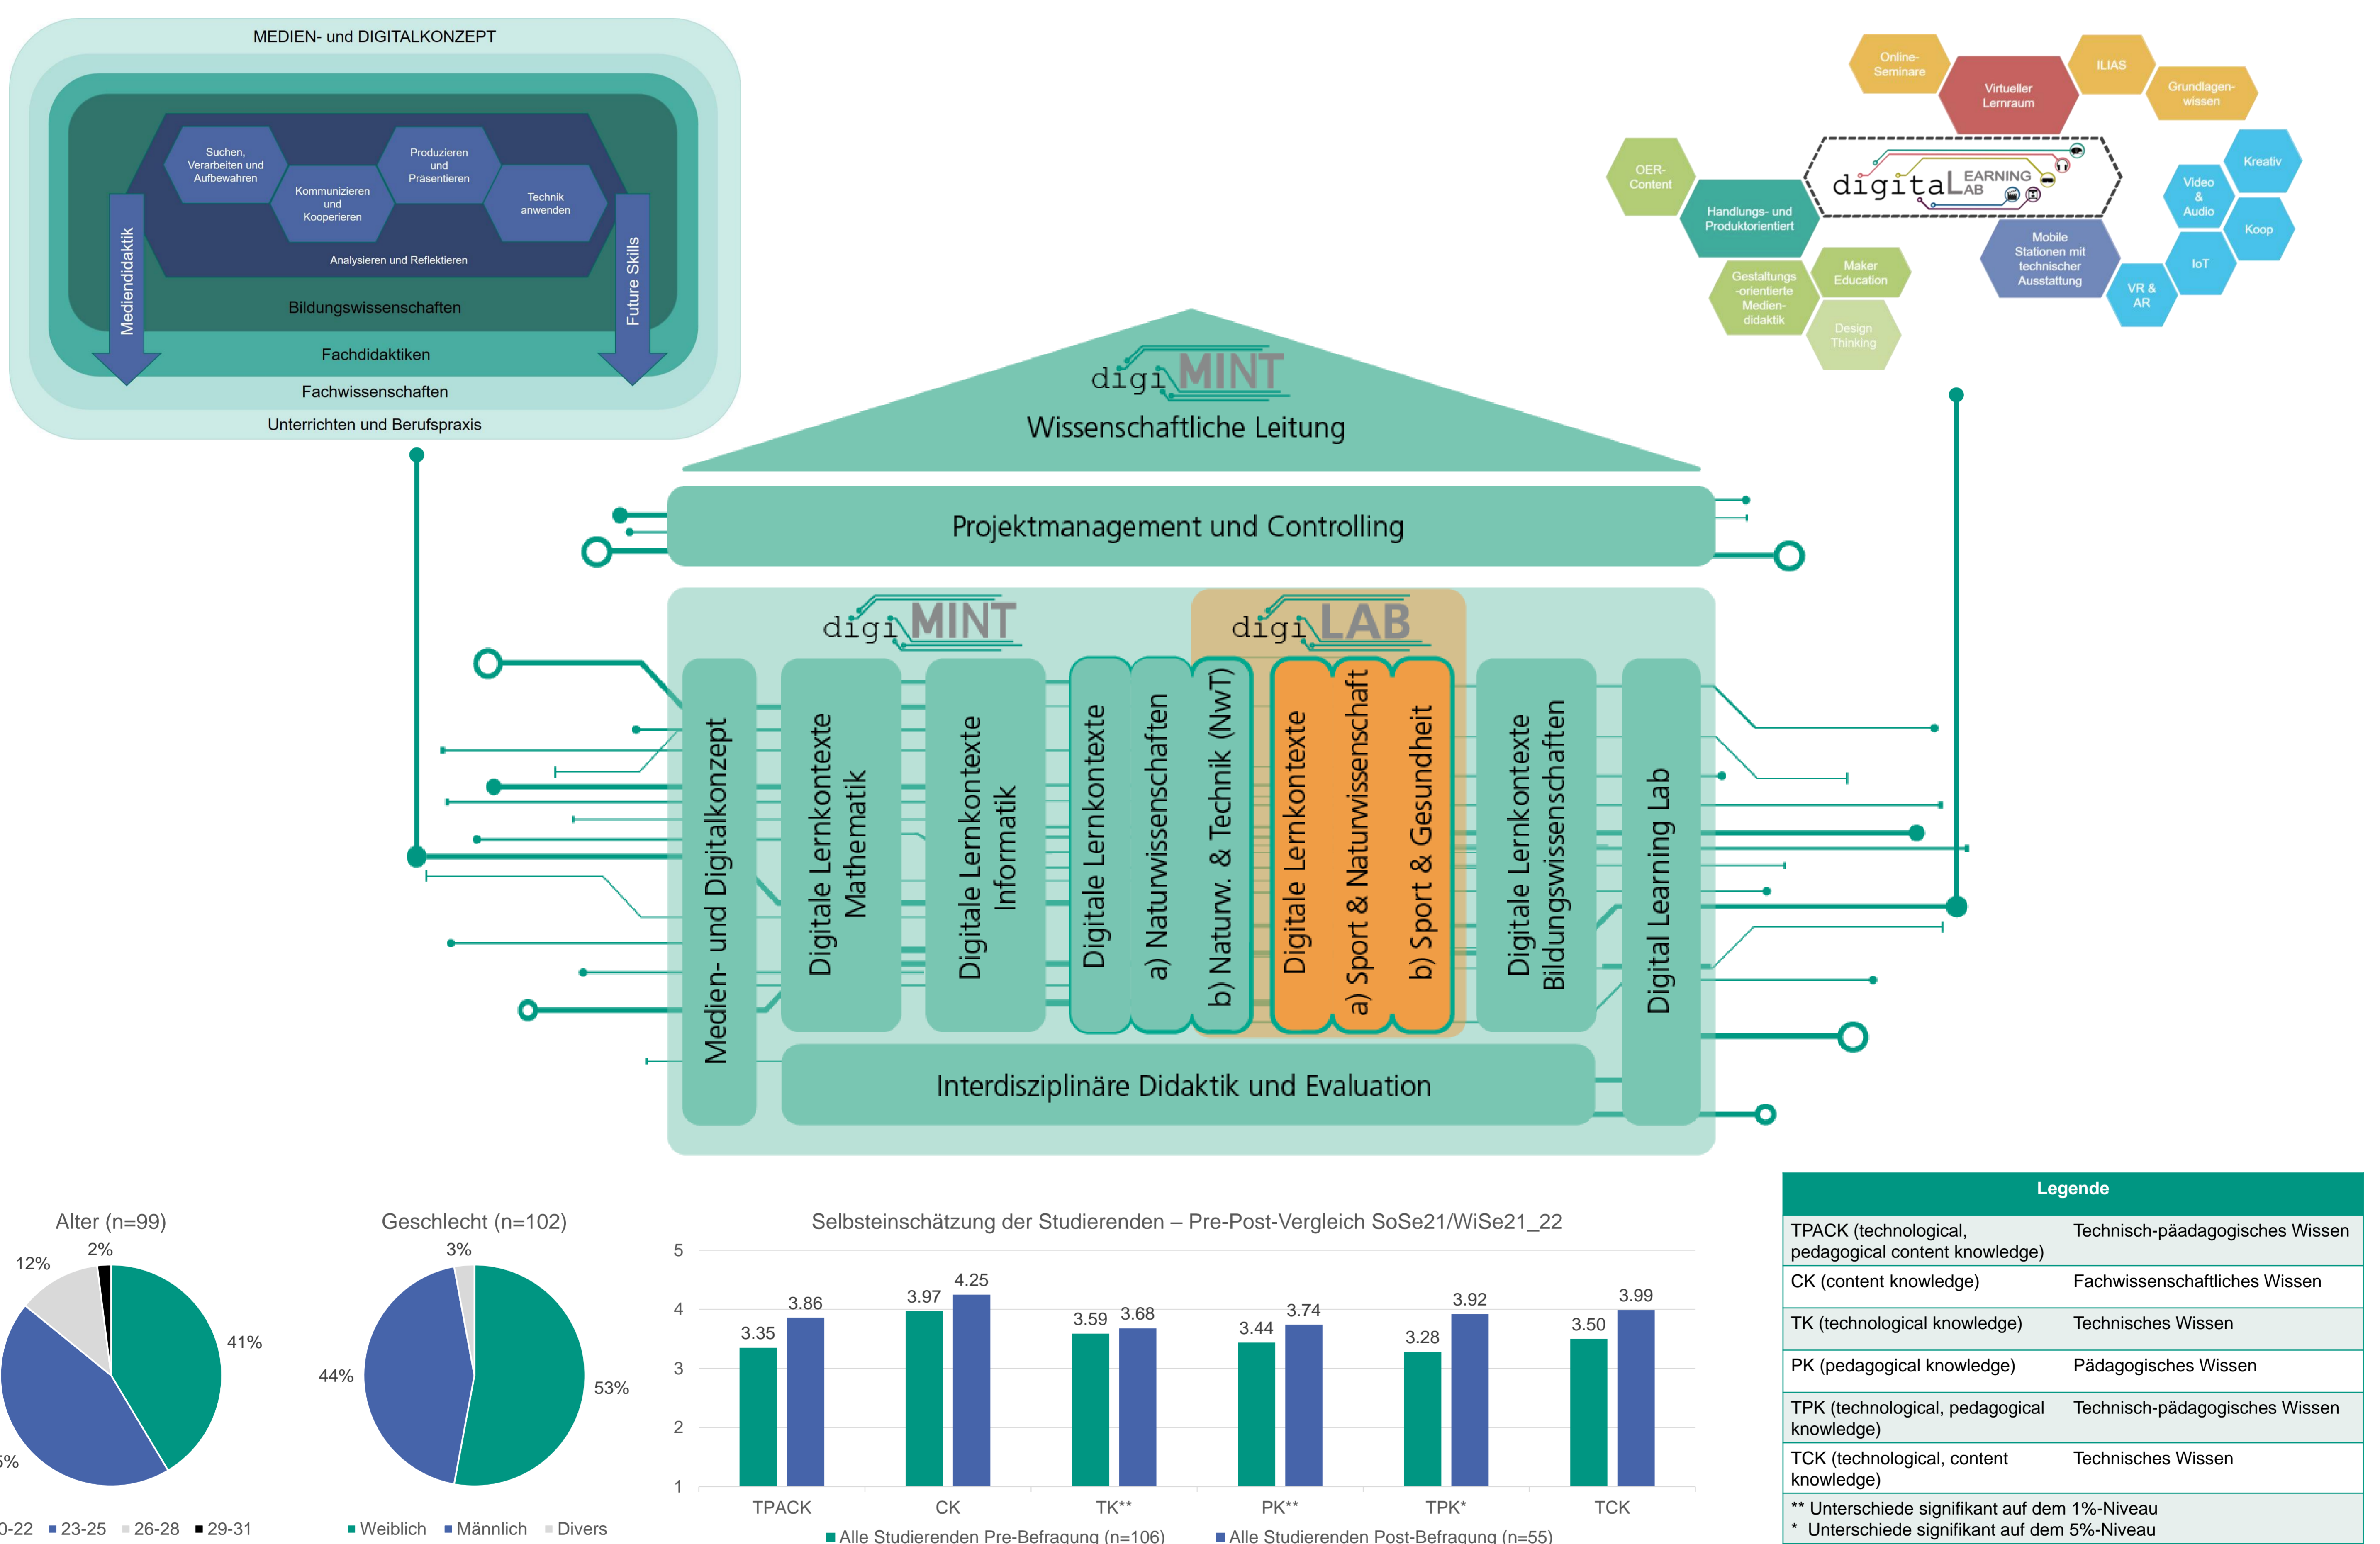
MEDIEN- und DIGITALKONZEPT

Suchen, Verarbeiten und Aufbewahren

Kommunizieren und Kooperieren

Produzieren und Präsentieren

Technik anwenden

Analysieren und Reflektieren

Mediendidaktik

Future Skills

Bildungswissenschaften

Fachdidaktiken

Fachwissenschaften

Unterrichten und Berufspraxis

Online-Seminare

Virtueller Lernraum

ILIAS

Grundlagen-wissen

OER-Content

digitaL EARNING AB

Kreativ

Video & Audio

Koop

Handlungs- und Produktorientiert

Mobile Stationen mit technischer Ausstattung

IoT

VR & AR

Gestaltungs-orientierte Medien-didaktik

Maker Education

Design Thinking

digiMINT

Wissenschaftliche Leitung

Projektmanagement und Controlling

digiMINT

digiLAB

Medien- und Digitalkonzept

Digitale Lernkontexte Mathematik

Digitale Lernkontexte Informatik

Digitale Lernkontexte

a) Naturwissenschaften

b) Naturw. & Technik (NwT)

Digitale Lernkontexte

a) Sport & Naturwissenschaft

b) Sport & Gesundheit

Digitale Lernkontexte Bildungswissenschaften

Digital Learning Lab

Interdisziplinäre Didaktik und Evaluation

Alter (n=99)

2%

12%

41%

5%

0-22 ■ 23-25 ■ 26-28 ■ 29-31

Geschlecht (n=102)

3%

44%

53%

■ Weiblich ■ Männlich ■ Divers

Selbsteinschätzung der Studierenden – Pre-Post-Vergleich SoSe21/WiSe21_22

5
4
3
2
1

3.35 3.86 3.97 4.25 3.59 3.68 3.44 3.74 3.28 3.92 3.50 3.99

TPACK CK TK** PK** TPK* TCK

■ Alle Studierenden Pre-Befragung (n=106) ■ Alle Studierenden Post-Befragung (n=55)

| Legende | |
|---|---|
| TPACK (technological, pedagogical content knowledge) | Technisch-päadagogisches Wissen |
| CK (content knowledge) | Fachwissenschaftliches Wissen |
| TK (technological knowledge) | Technisches Wissen |
| PK (pedagogical knowledge) | Pädagogisches Wissen |
| TPK (technological, pedagogical knowledge) | Technisch-pädagogisches Wissen |
| TCK (technological, content knowledge) | Technisches Wissen |

** Unterschiede signifikant auf dem 1%-Niveau
* Unterschiede signifikant auf dem 5%-Niveau